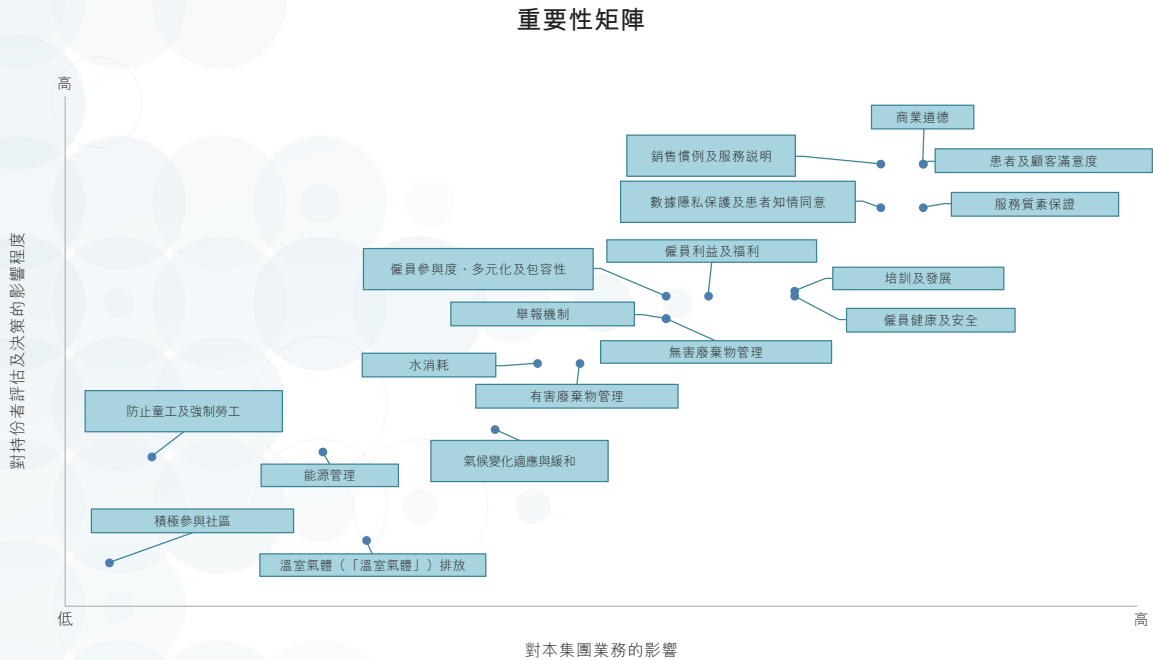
重要性矩陣

高

對持份者評估及決策的影響程度

商業道德

銷售慣例及服務説明

患者及顧客滿意度

數據隱私保護及患者知情同意

服務質素保證

僱員利益及福利

僱員參與度、多元化及包容性

培訓及發展

舉報機制

僱員健康及安全

無害廢棄物管理

水消耗

有害廢棄物管理

防止童工及強制勞工

氣候變化適應與緩和

能源管理

積極參與社區

溫室氣體（「溫室氣體」）排放

低

對本集團業務的影響

高